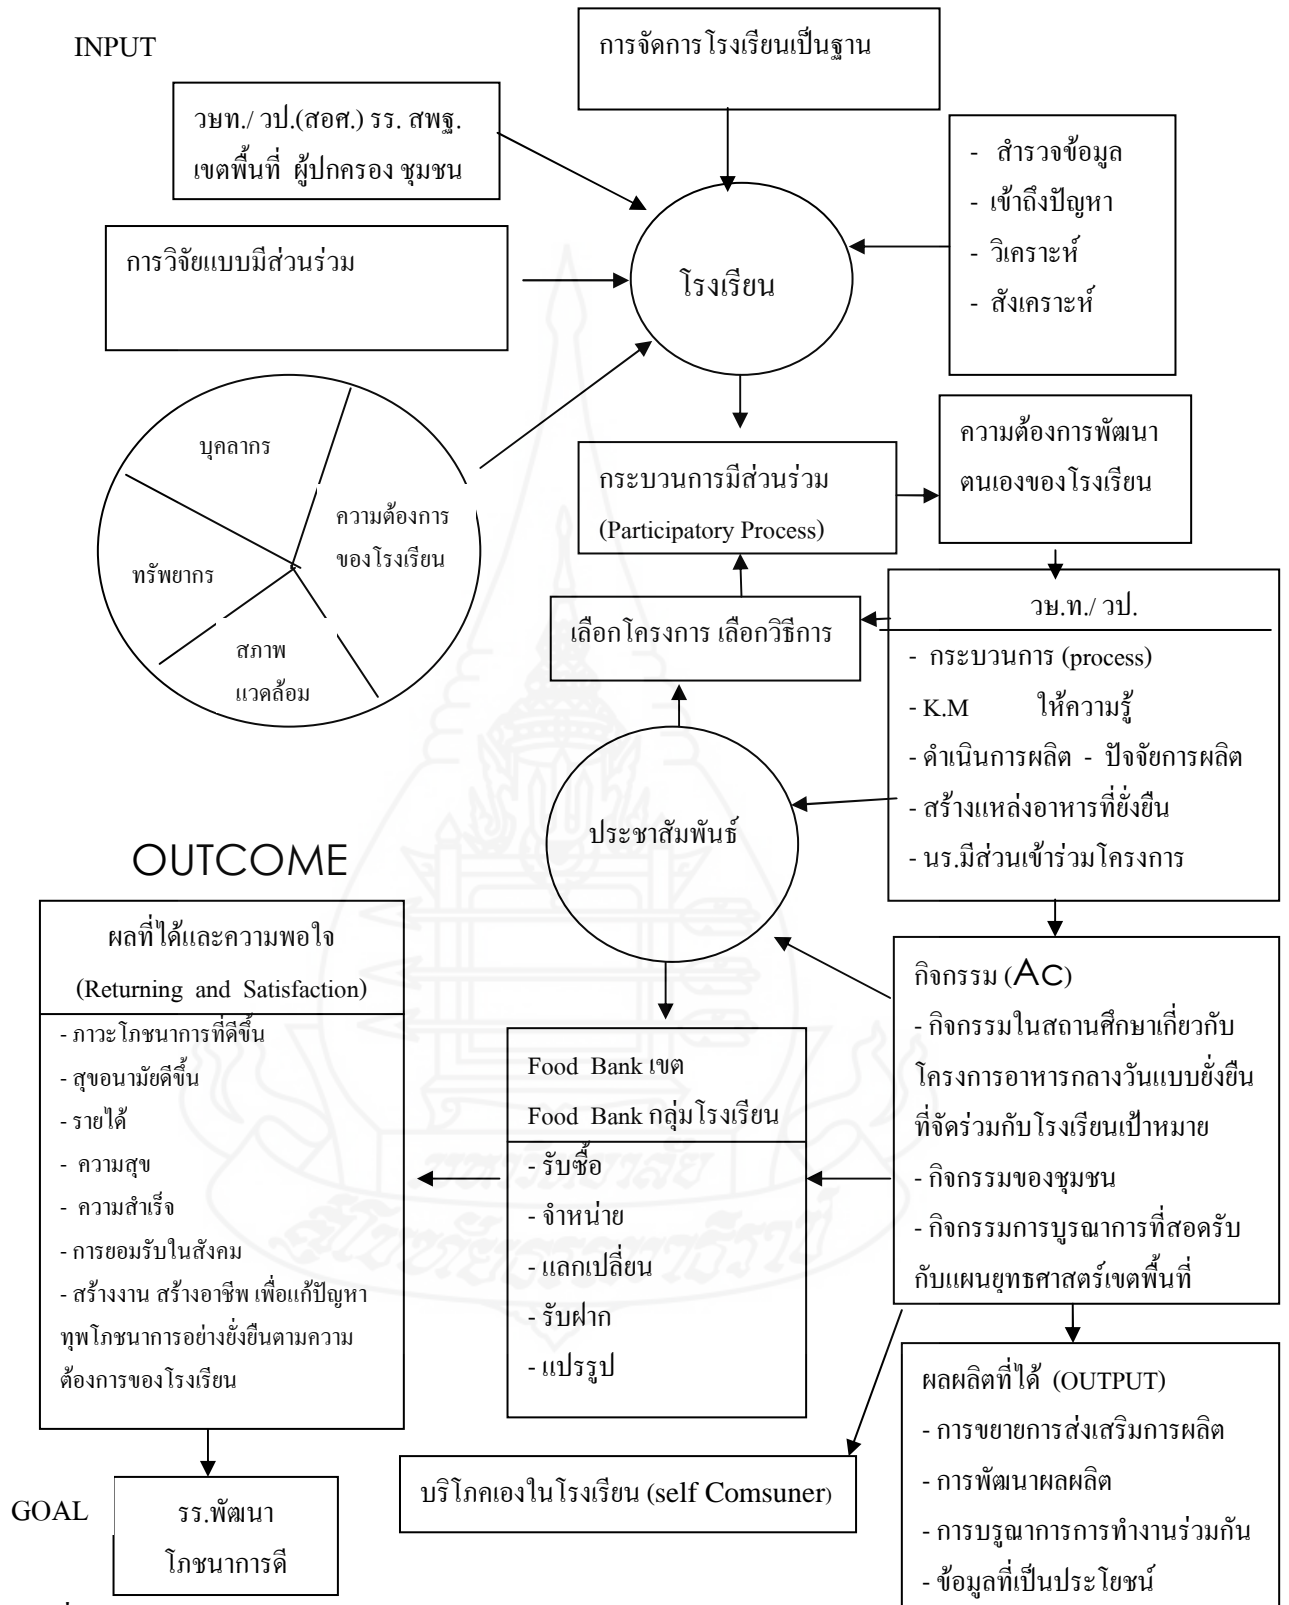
INPUT

การจัดการโรงเรียนเป็นฐาน

วษท./ วป.(สอศ.) รร. สพฐ. เขตพื้นที่ ผู้ปกครอง ชุมชน

- สำรวจข้อมูล
- เข้าถึงปัญหา
- วิเคราะห์
- สังเคราะห์

การวิจัยแบบมีส่วนร่วม

โรงเรียน

บุคลากร

ความต้องการของโรงเรียน

ทรัพยากร

สภาพแวดล้อม

กระบวนการมีส่วนร่วม (Participatory Process)

ความต้องการพัฒนาตนเองของโรงเรียน

เลือกโครงการ เลือกวิธีการ

วษ.ท./ วป.
- กระบวนการ (process)
- K.M ให้ความรู้
- ดำเนินการผลิต - ปัจจัยการผลิต
- สร้างแหล่งอาหารที่ยั่งยืน
- นร.มีส่วนเข้าร่วมโครงการ

ประชาสัมพันธ์

OUTCOME

ผลที่ได้และความพอใจ (Returning and Satisfaction)
- ภาวะโภชนาการที่ดีขึ้น
- สุขอนามัยดีขึ้น
- รายได้
- ความสุข
- ความสำเร็จ
- การยอมรับในสังคม
- สร้างงาน สร้างอาชีพ เพื่อแก้ปัญหาทุพโภชนาการอย่างยั่งยืนตามความต้องการของโรงเรียน

กิจกรรม (Ac)
- กิจกรรมในสถานศึกษาเกี่ยวกับโครงการอาหารกลางวันแบบยั่งยืนที่จัดร่วมกับโรงเรียนเป้าหมาย
- กิจกรรมของชุมชน
- กิจกรรมการบูรณาการที่สอดรับกับแผนยุทธศาสตร์เขตพื้นที่

Food Bank เขต
Food Bank กลุ่มโรงเรียน
- รับซื้อ
- จำหน่าย
- แลกเปลี่ยน
- รับฝาก
- แปรรูป

ผลผลิตที่ได้ (OUTPUT)
- การขยายการส่งเสริมการผลิต
- การพัฒนาผลผลิต
- การบูรณาการการทำงานร่วมกัน
- ข้อมูลที่เป็นประโยชน์

บริโภคเองในโรงเรียน (self Comsuner)

GOAL

รร.พัฒนาโภชนาการดี